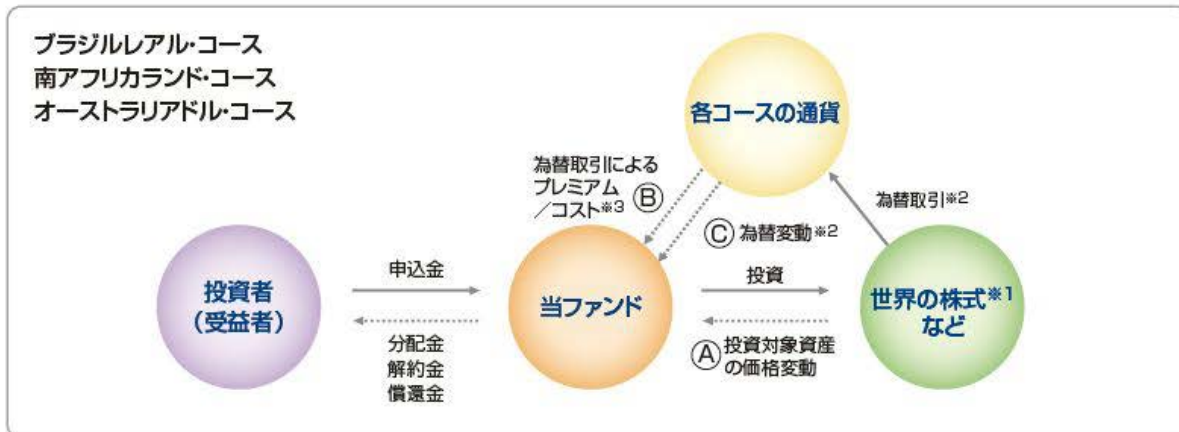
ブラジルレアル・コース
南アフリカランド・コース
オーストラリアドル・コース

各コースの通貨

為替取引による
プレミアム
／コスト※3 Ⓑ

Ⓒ 為替変動※2

為替取引※2

投資者
（受益者）

申込金

分配金
解約金
償還金

当ファンド

投資

Ⓐ 投資対象資産
の価格変動

世界の株式※1
など